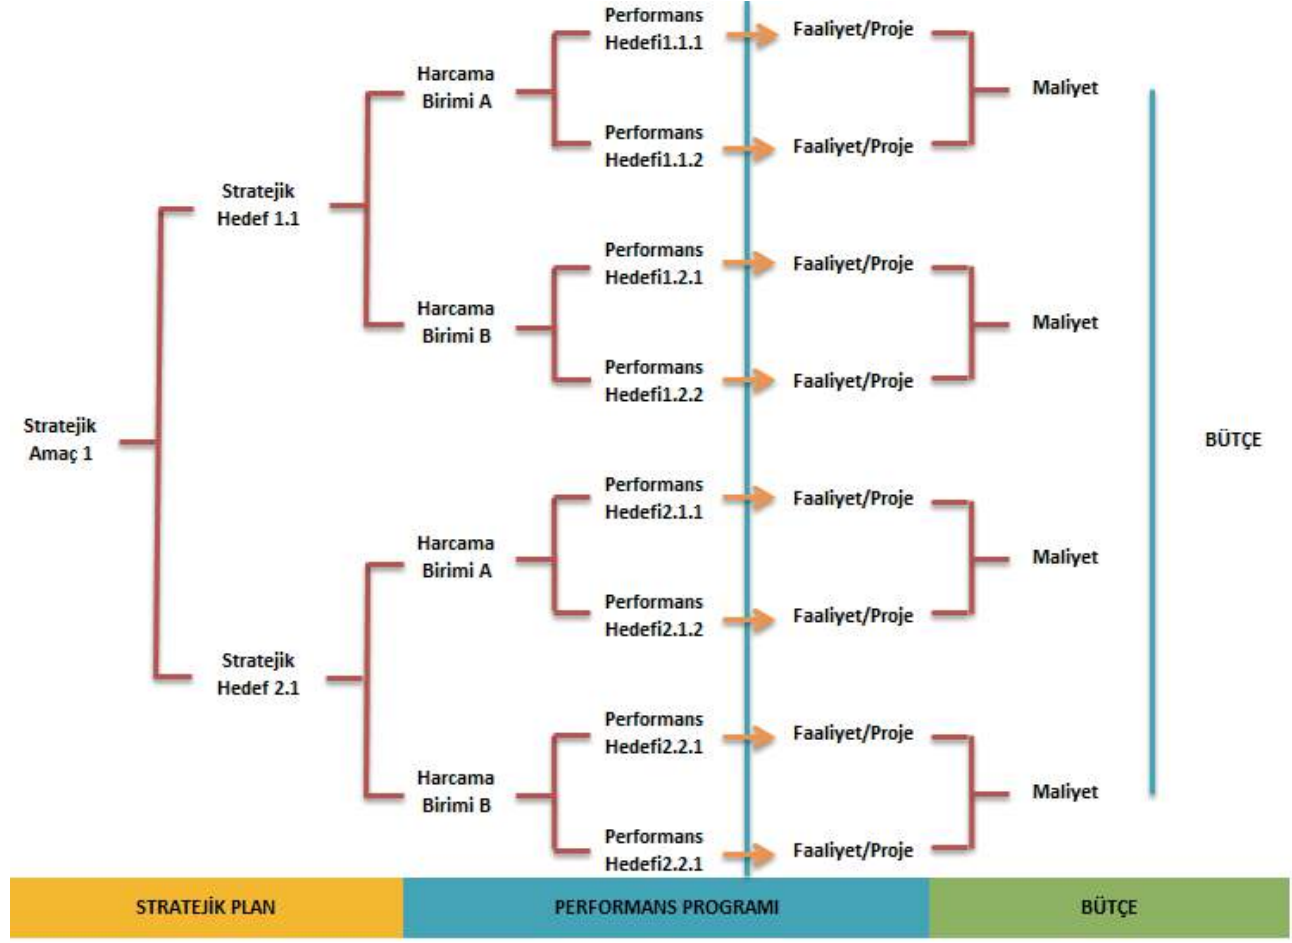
Stratejik Amaç 1

Stratejik Hedef 1.1

Harcama Birimi A

Performans Hedefi1.1.1

Faaliyet/Proje

Performans Hedefi1.1.2

Faaliyet/Proje

Maliyet

Harcama Birimi B

Performans Hedefi1.2.1

Faaliyet/Proje

Performans Hedefi1.2.2

Faaliyet/Proje

Maliyet

Stratejik Hedef 2.1

Harcama Birimi A

Performans Hedefi2.1.1

Faaliyet/Proje

Performans Hedefi2.1.2

Faaliyet/Proje

Maliyet

Harcama Birimi B

Performans Hedefi2.2.1

Faaliyet/Proje

Performans Hedefi2.2.1

Faaliyet/Proje

Maliyet

BÜTÇE

STRATEJİK PLAN

PERFORMANS PROGRAMI

BÜTÇE